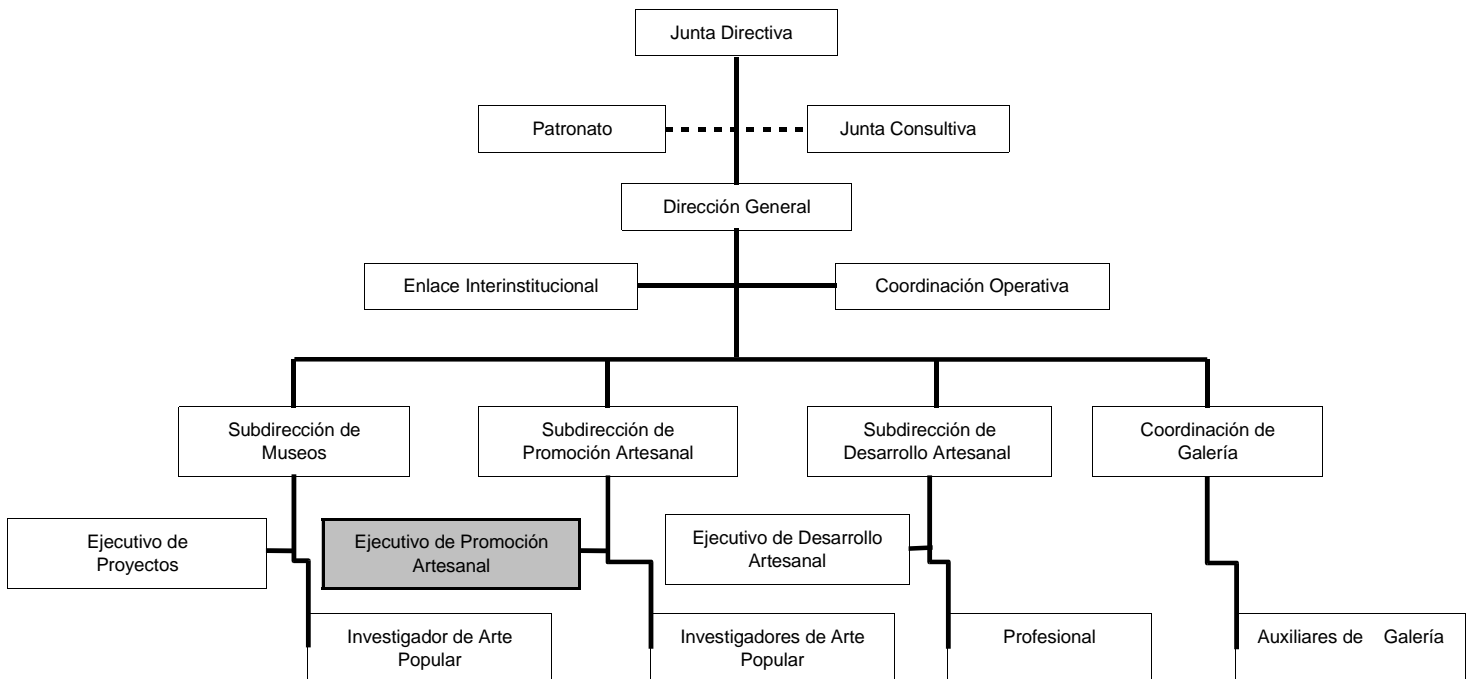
Junta Directiva

Patronato

Junta Consultiva

Dirección General

Enlace Interinstitucional

Coordinación Operativa

Subdirección de Museos

Subdirección de Promoción Artesanal

Subdirección de Desarrollo Artesanal

Coordinación de Galería

Ejecutivo de Proyectos

Ejecutivo de Promoción Artesanal

Ejecutivo de Desarrollo Artesanal

Investigador de Arte Popular

Investigadores de Arte Popular

Profesional

Auxiliares de Galería